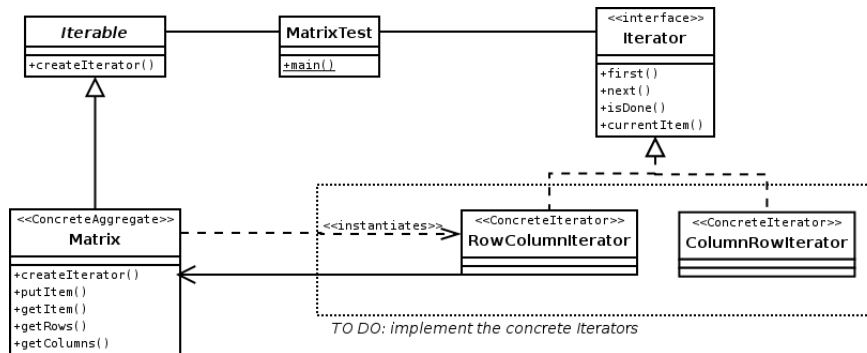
Iterable

+createIterator()

MatrixTest

+main()

<<interface>>
Iterator

+first()
+next()
+isDone()
+currentItem()

<<ConcreteAggregate>>
Matrix

+createIterator()
+putItem()
+getItem()
+getRows()
+getColumns()

<<instantiates>>

<<ConcreteIterator>>
RowColumnIterator

<<ConcreteIterator>>
ColumnRowIterator

TO DO: implement the concrete iterators